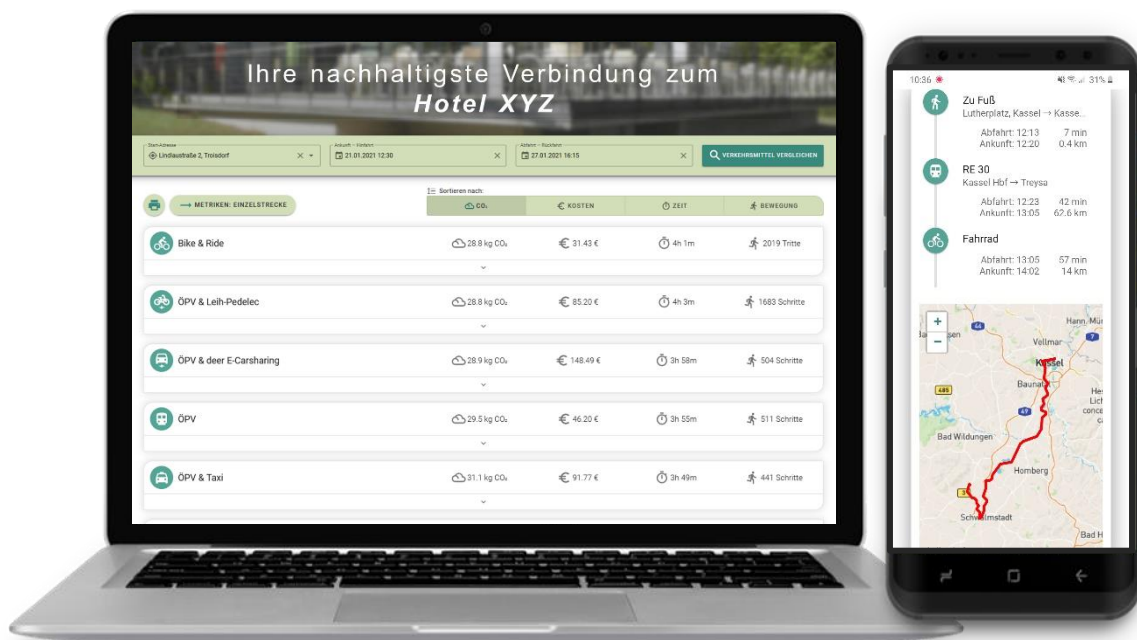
Ihre nachhaltigste Verbindung zum
Hotel XYZ

Startadresse
Lindlaustraße 2, Troisdorf

Ankunft – Hinfahrt
21.01.2021 12:30

Abfahrt – Rückfahrt
27.01.2021 16:15

VERKEHRSMITTEL VERGLEICHEN

METRIKEN: EINZELSTRECKE

Sortieren nach:

| | $CO_2$ | KOSTEN | ZEIT | BEWEGUNG |
|---|---|---|---|---|
| Bike & Ride | 28.8 kg $CO_2$ | 31.43 € | 4h 1m | 2019 Tritte |
| ÖPV & Leih-Pedelec | 28.8 kg $CO_2$ | 85.20 € | 4h 3m | 1683 Schritte |
| ÖPV & deer E-Carsharing | 28.9 kg $CO_2$ | 148.49 € | 3h 58m | 504 Schritte |
| ÖPV | 29.5 kg $CO_2$ | 46.20 € | 3h 55m | 511 Schritte |
| ÖPV & Taxi | 31.1 kg $CO_2$ | 91.77 € | 3h 49m | 441 Schritte |

10:36 31%

Zu Fuß
Lutherplatz, Kassel → Kasse...
Abfahrt: 12:13 7 min
Ankunft: 12:20 0.4 km

RE 30
Kassel Hbf → Treysa
Abfahrt: 12:23 42 min
Ankunft: 13:05 62.6 km

Fahrrad
Abfahrt: 13:05 57 min
Ankunft: 14:02 14 km

+
−
Vellmar
Kassel
Baunatal
Bad Wildungen
Homberg
Schwalmstadt
Hann. Mü
Bad H